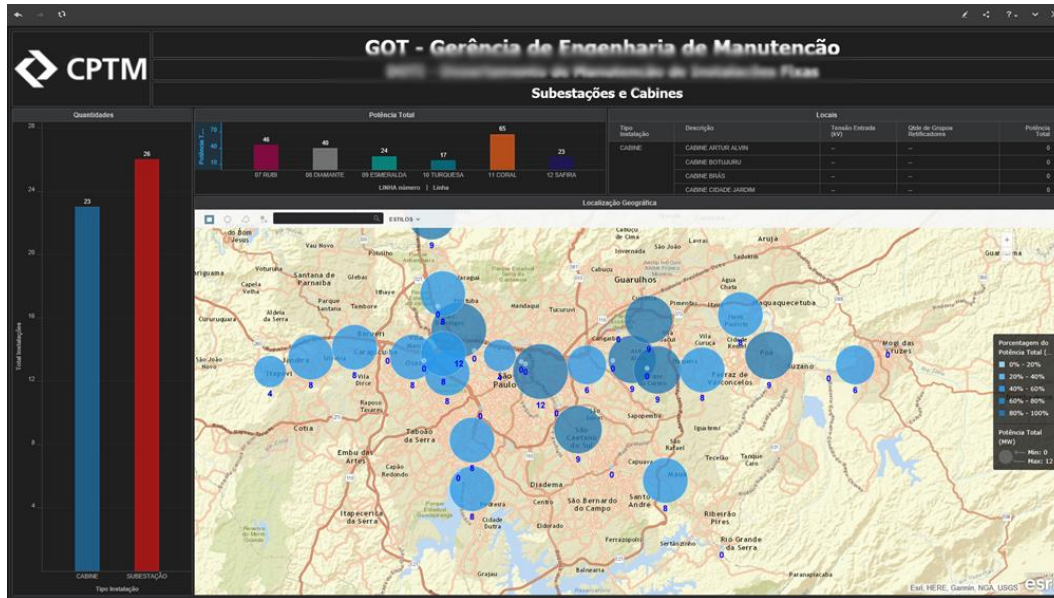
CPTM

GOT - Gerência de Engenharia de Manutenção

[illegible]

Subestações e Cabines

Quantidades

28
24
20
16
12
8
4

Total Instalações

23
26

CABINE
SUBESTAÇÃO
Tipo Instalação

Potência Total

Potência T...
70
40
10

46
40
24
17
65
23

07 RUBI
08 DIAMANTE
09 ESMERALDA
10 TURQUESA
11 CORAL
12 SAFIRA

LINHA número | Linha

Locais

| Tipo Instalação | Descrição | Tensão Entrada (kV) | Qtde de Grupos Retificadores | Potência Total |
|---|---|---|---|---|
| CABINE | CABINE ARTUR ALVIM | -- | -- | 0 |
| | CABINE BOTUJURU | -- | -- | 0 |
| | CABINE BRÁS | -- | -- | 0 |
| | CABINE CIDADE JARDIM | -- | -- | 0 |

Localização Geográfica

ESTILOS

Guarulhos
Arujá
Santana de Parnaíba
Barueri
Carapicuíba
Osasco
São Paulo
Itapevi
Jandira
Cotia
Taboão da Serra
Embu das Artes
Diadema
São Bernardo do Campo
Santo André
São Caetano do Sul
Mauá
Ferraz de Vasconcelos
Poá
Suzano
Mogi das Cruzes
Itaquaquecetuba
Itapecerica da Serra
Ribeirão Pires
Rio Grande da Serra
Cidade Dutra

9
0
12
4
8
6
0

Porcentagem do Potência Total (...
0% - 20%
20% - 40%
40% - 60%
60% - 80%
80% - 100%

Potência Total (MW)
Min: 0
Max: 12

Esri, HERE, Garmin, NGA, USGS
esri